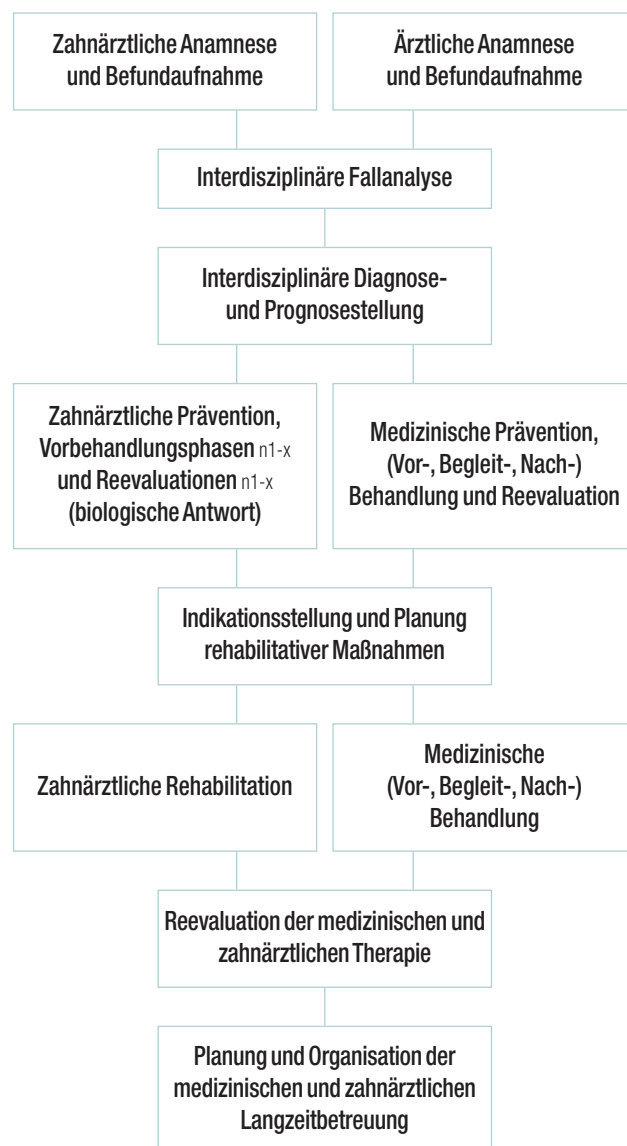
Zahnärztliche Anamnese und Befundaufnahme

Ärztliche Anamnese und Befundaufnahme

Interdisziplinäre Fallanalyse

Interdisziplinäre Diagnose- und Prognosestellung

Zahnärztliche Prävention, Vorbehandlungsphasen n1-x und Reevaluationen n1-x (biologische Antwort)

Medizinische Prävention, (Vor-, Begleit-, Nach-) Behandlung und Reevaluation

Indikationsstellung und Planung rehabilitativer Maßnahmen

Zahnärztliche Rehabilitation

Medizinische (Vor-, Begleit-, Nach-) Behandlung

Reevaluation der medizinischen und zahnärztlichen Therapie

Planung und Organisation der medizinischen und zahnärztlichen Langzeitbetreuung